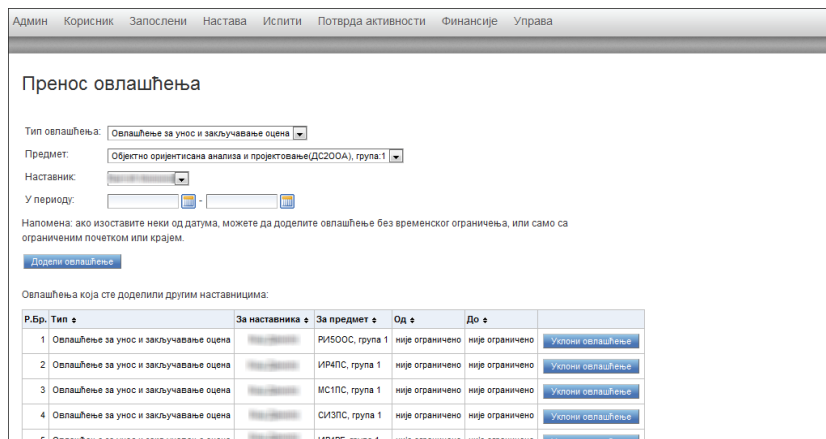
Админ Корисник Запослени Настава Испити Потврда активности Финансије Управа

Пренос овлашћења

Тип овлашћења: Овлашћење за унос и закључавање оцена

Предмет: Објектно оријентисана анализа и пројектовање(ДС2ООА), група:1

Наставник: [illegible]

У периоду: -

Напомена: ако изоставите неки од датума, можете да доделите овлашћење без временског ограничења, или само са ограниченим почетком или крајем.

Додели овлашћење

Овлашћења која сте доделили другим наставницима:

| Р.Бр. | Тип ⬍ | За наставника ⬍ | За предмет ⬍ | Од ⬍ | До ⬍ | |
|---|---|---|---|---|---|---|
| 1 | Овлашћење за унос и закључавање оцена | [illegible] | РИ5ООС, група 1 | није ограничено | није ограничено | Уклони овлашћење |
| 2 | Овлашћење за унос и закључавање оцена | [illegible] | ИР4ПС, група 1 | није ограничено | није ограничено | Уклони овлашћење |
| 3 | Овлашћење за унос и закључавање оцена | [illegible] | МС1ПС, група 1 | није ограничено | није ограничено | Уклони овлашћење |
| 4 | Овлашћење за унос и закључавање оцена | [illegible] | СИ3ПС, група 1 | није ограничено | није ограничено | Уклони овлашћење |
| 5 | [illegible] | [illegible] | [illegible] | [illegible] | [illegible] | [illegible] |